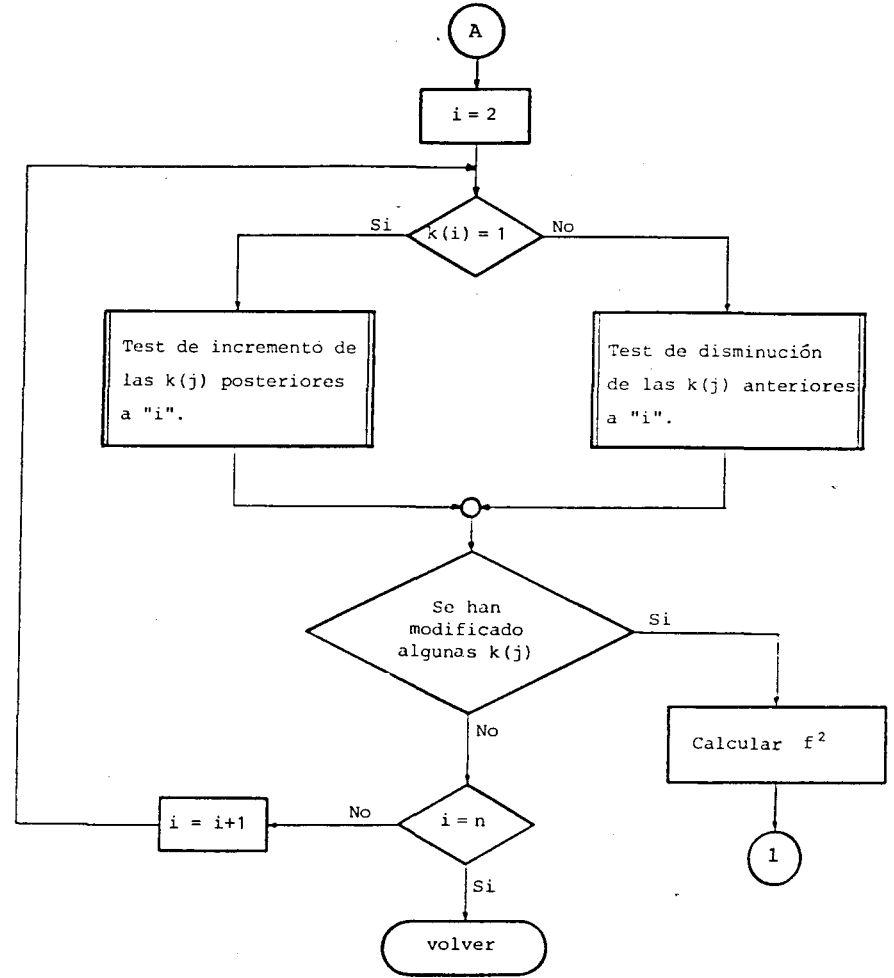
A

i = 2

Si

k(i) = 1

No

Test de incremento de las k(j) posteriores a "i".

Test de disminución de las k(j) anteriores a "i".

Se han modificado algunas k(j)

Si

No

Calcular $f^2$

1

No

i = i+1

i = n

Si

volver